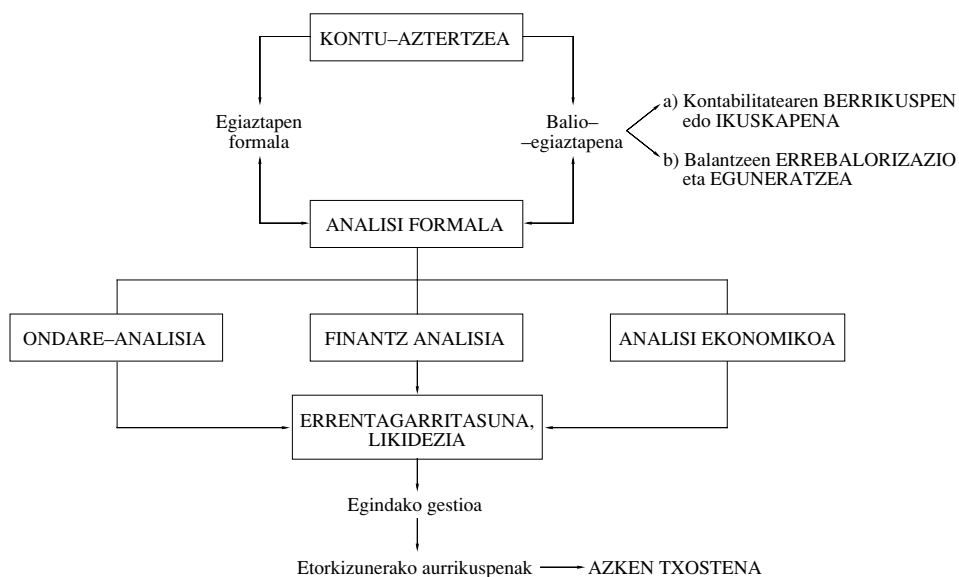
KONTU–AZTERTZEA

Egiaztapen formala

Balio– –egiaztapena

a) Kontabilitatearen BERRIKUSPEN edo IKUSKAPENA

b) Balantzeen ERREBALORIZAZIO eta EGUNERATZEA

ANALISI FORMALA

ONDARE–ANALISIA

FINANTZ ANALISIA

ANALISI EKONOMIKOA

ERRENTAGARRITASUNA, LIKIDEZIA

Egindako gestioa

Etorkizunerako aurrikuspenak

AZKEN TXOSTENA